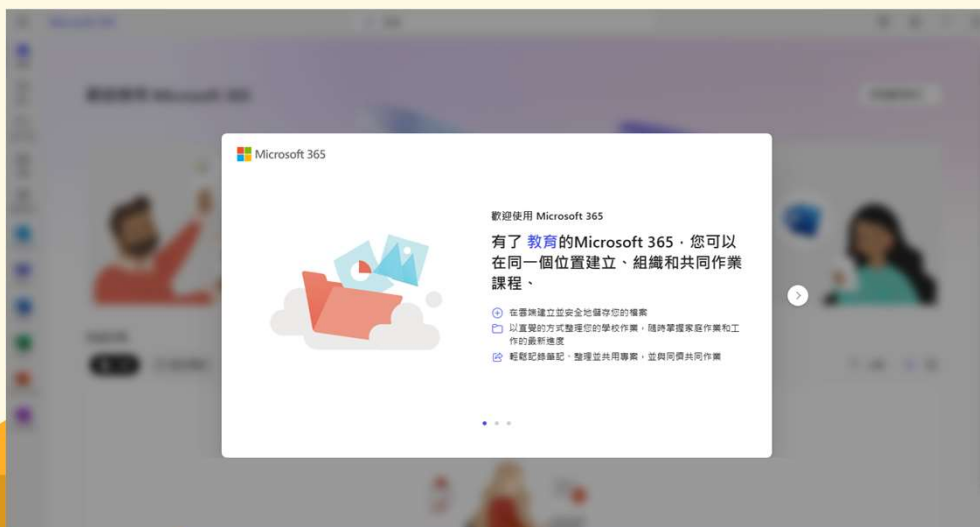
Microsoft 365

歡迎使用 Microsoft 365

有了 教育的Microsoft 365，您可以在同一個位置建立、組織和共同作業課程、

在雲端建立並安全地儲存您的檔案

以直覺的方式整理您的學校作業，隨時掌握家庭作業和工作的最新進度

輕鬆記錄筆記、整理並共用專案，並與同儕共同作業